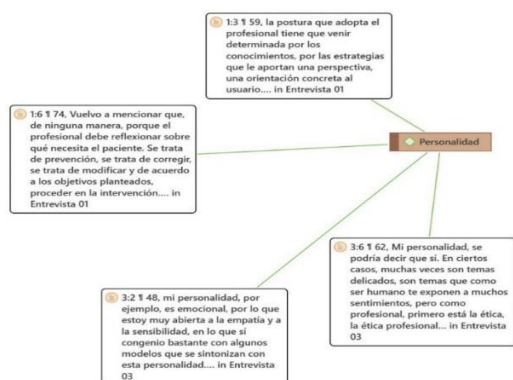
1:3 ¶ 59, la postura que adopta el profesional tiene que venir determinada por los conocimientos, por las estrategias que le aportan una perspectiva, una orientación concreta al usuario.... in Entrevista 01

1:6 ¶ 74, Vuelvo a mencionar que, de ninguna manera, porque el profesional debe reflexionar sobre qué necesita el paciente. Se trata de prevención, se trata de corregir, se trata de modificar y de acuerdo a los objetivos planteados, proceder en la intervención.... in Entrevista 01

Personalidad

3:6 ¶ 62, Mi personalidad, se podría decir que sí. En ciertos casos, muchas veces son temas delicados, son temas que como ser humano te exponen a muchos sentimientos, pero como profesional, primero está la ética, la ética profesional... in Entrevista 03

3:2 ¶ 48, mi personalidad, por ejemplo, es emocional, por lo que estoy muy abierta a la empatía y a la sensibilidad, en lo que sí congenio bastante con algunos modelos que se sintonizan con esta personalidad.... in Entrevista 03